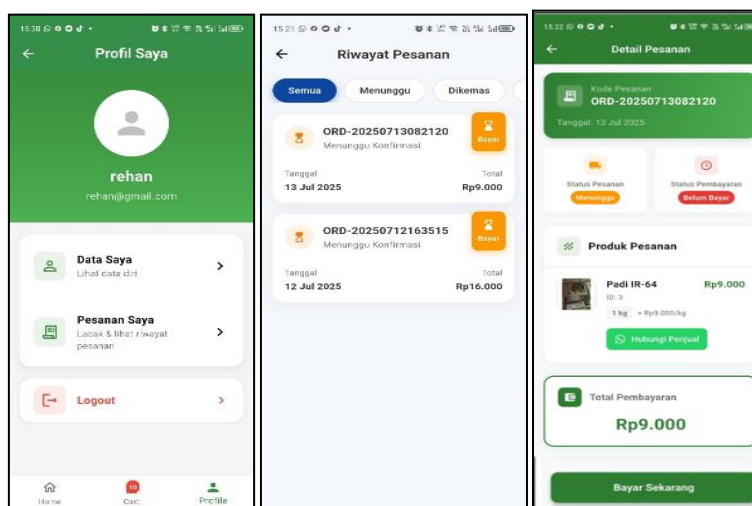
15.38

Profil Saya

rehan

rehan@gmail.com

Data Saya
Lihat data diri

Pesanan Saya
Lacak & lihat riwayat pesanan

Logout

Home

10
Cart

Profile

15.21

Riwayat Pesanan

Semua
Menunggu
Dikemas

ORD-20250713082120
Menunggu Konfirmasi
Bayar
Tanggal
13 Jul 2025
Total
Rp9.000

ORD-20250712163515
Menunggu Konfirmasi
Bayar
Tanggal
12 Jul 2025
Total
Rp16.000

15.22

Detail Pesanan

Kode Pesanan
ORD-20250713082120
Tanggal: 13 Jul 2025

Status Pesanan
Menunggu

Status Pembayaran
Belum Bayar

Produk Pesanan

Padi IR-64
ID: 3
1 kg × Rp9.000/kg
Rp9.000

Hubungi Penjual

Total Pembayaran
Rp9.000

Bayar Sekarang